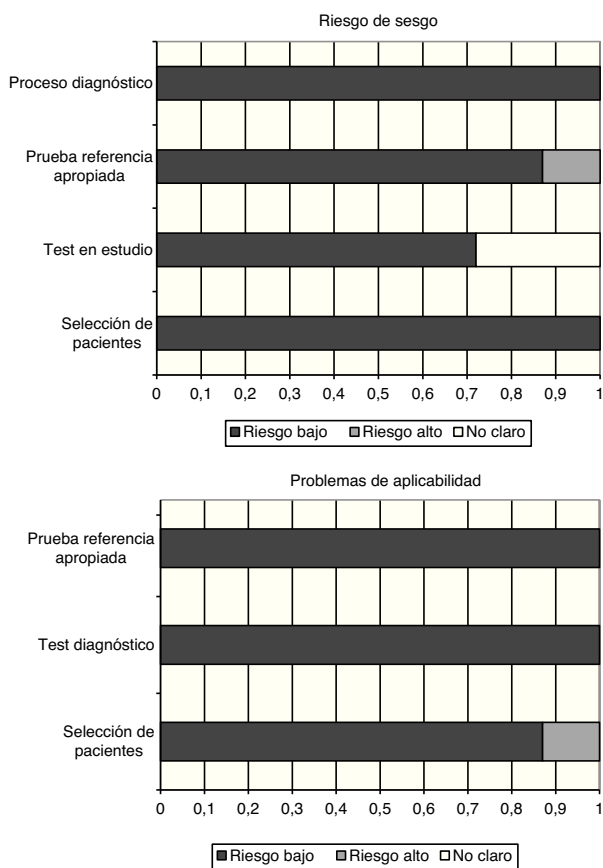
Riesgo de sesgo

Proceso diagnóstico

Prueba referencia apropiada

Test en estudio

Selección de pacientes

0 0,1 0,2 0,3 0,4 0,5 0,6 0,7 0,8 0,9 1

Riesgo bajo Riesgo alto No claro

Problemas de aplicabilidad

Prueba referencia apropiada

Test diagnóstico

Selección de pacientes

0 0,1 0,2 0,3 0,4 0,5 0,6 0,7 0,8 0,9 1

Riesgo bajo Riesgo alto No claro